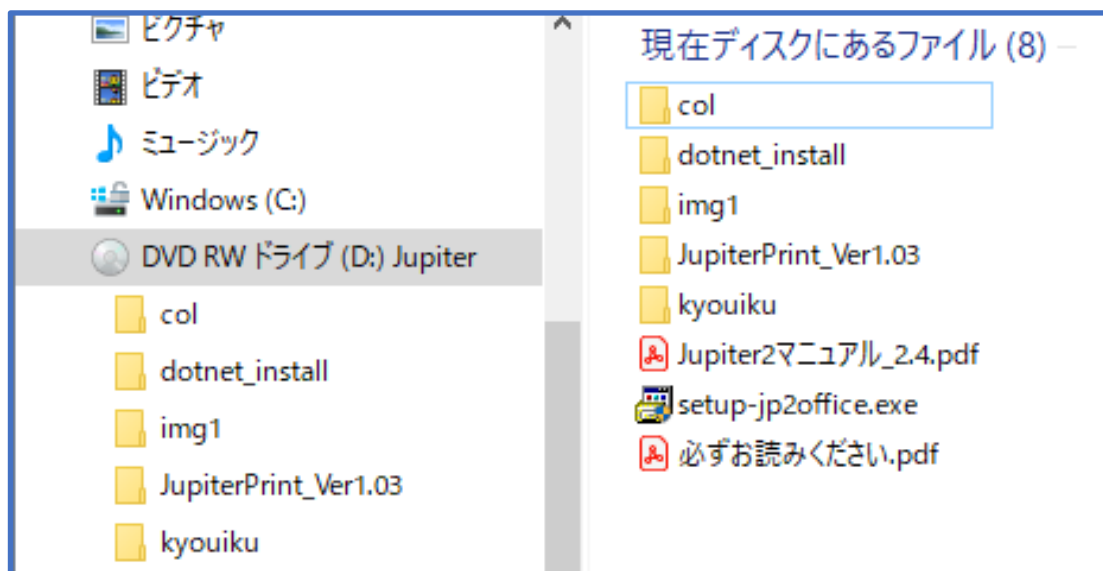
ピクチャ
ビデオ
ミュージック
Windows (C:)
DVD RW ドライブ (D:) Jupiter
col
dotnet_install
img1
JupiterPrint_Ver1.03
kyouiku

現在ディスクにあるファイル (8)
col
dotnet_install
img1
JupiterPrint_Ver1.03
kyouiku
Jupiter2マニュアル_2.4.pdf
setup-jp2office.exe
必ずお読みください.pdf